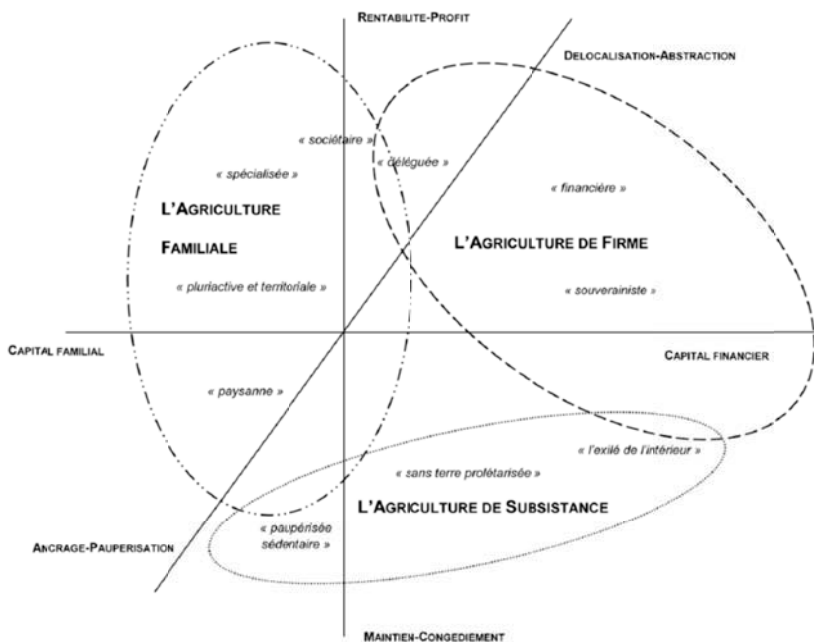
RENTABILITE-PROFIT

DELOCALISATION-ABSTRACTION

« sociétaire »

« déléguée »

« spécialisée »

« financière »

L'AGRICULTURE FAMILIALE

L'AGRICULTURE DE FIRME

« pluriactive et territoriale »

« souverainiste »

CAPITAL FAMILIAL

CAPITAL FINANCIER

« paysanne »

« l'exilé de l'intérieur »

« sans terre prolétarisée »

L'AGRICULTURE DE SUBSISTANCE

« paupérisée sédentaire »

ANCRAGE-PAUPERISATION

MAINTIEN-CONGEDIEMENT